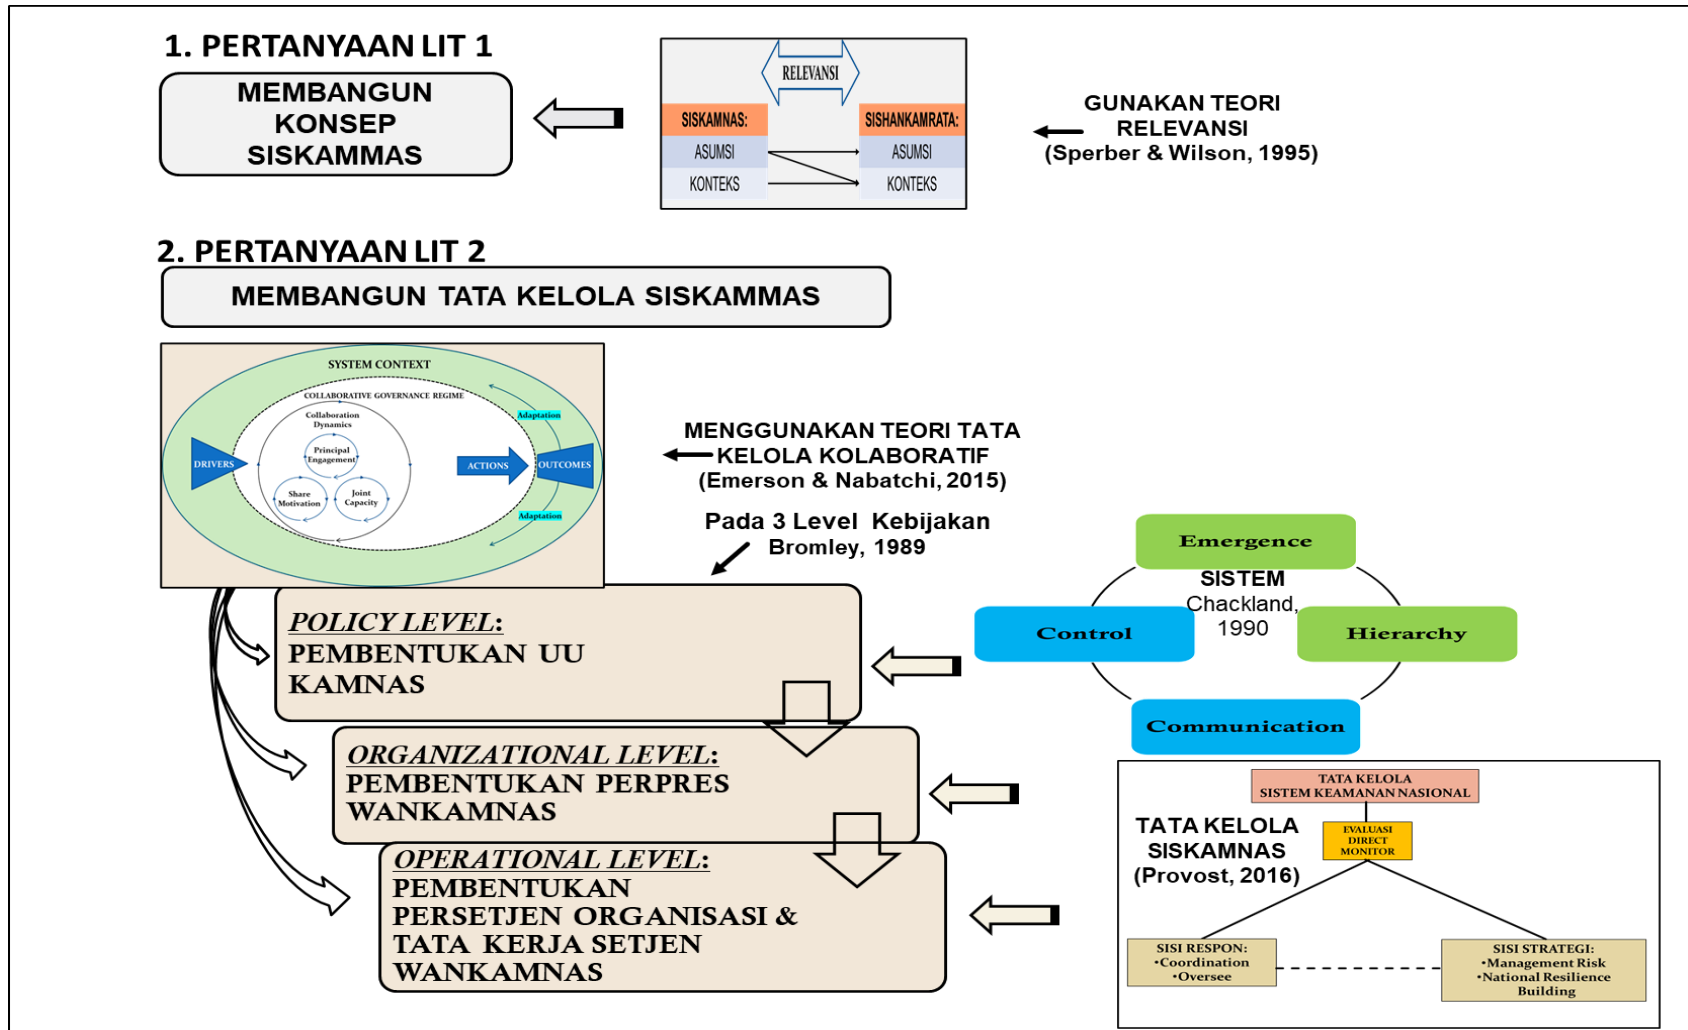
1. PERTANYAAN LIT 1

MEMBANGUN KONSEP SISKAMMAS

RELEVANSI

SISKAMNAS:

ASUMSI

KONTEKS

SISHANKAMRATA:

ASUMSI

KONTEKS

GUNAKAN TEORI RELEVANSI (Sperber & Wilson, 1995)

2. PERTANYAAN LIT 2

MEMBANGUN TATA KELOLA SISKAMMAS

SYSTEM CONTEXT

COLLABORATIVE GOVERNANCE REGIME

Collaboration Dynamics

Principal Engagement

Share Motivation

Joint Capacity

DRIVERS

ACTIONS

OUTCOMES

Adaptation

Adaptation

MENGGUNAKAN TEORI TATA KELOLA KOLABORATIF (Emerson & Nabatchi, 2015)

Pada 3 Level Kebijakan Bromley, 1989

POLICY LEVEL:
PEMBENTUKAN UU KAMNAS

ORGANIZATIONAL LEVEL:
PEMBENTUKAN PERPRES WANKAMNAS

OPERATIONAL LEVEL:
PEMBENTUKAN PERSETJEN ORGANISASI & TATA KERJA SETJEN WANKAMNAS

Emergence

SISTEM Chackland, 1990

Control

Hierarchy

Communication

TATA KELOLA SISTEM KEAMANAN NASIONAL

TATA KELOLA SISKAMNAS (Provost, 2016)

EVALUASI DIRECT MONITOR

SISI RESPON:
•Coordination
•Oversee

SISI STRATEGI:
•Management Risk
•National Resilience Building